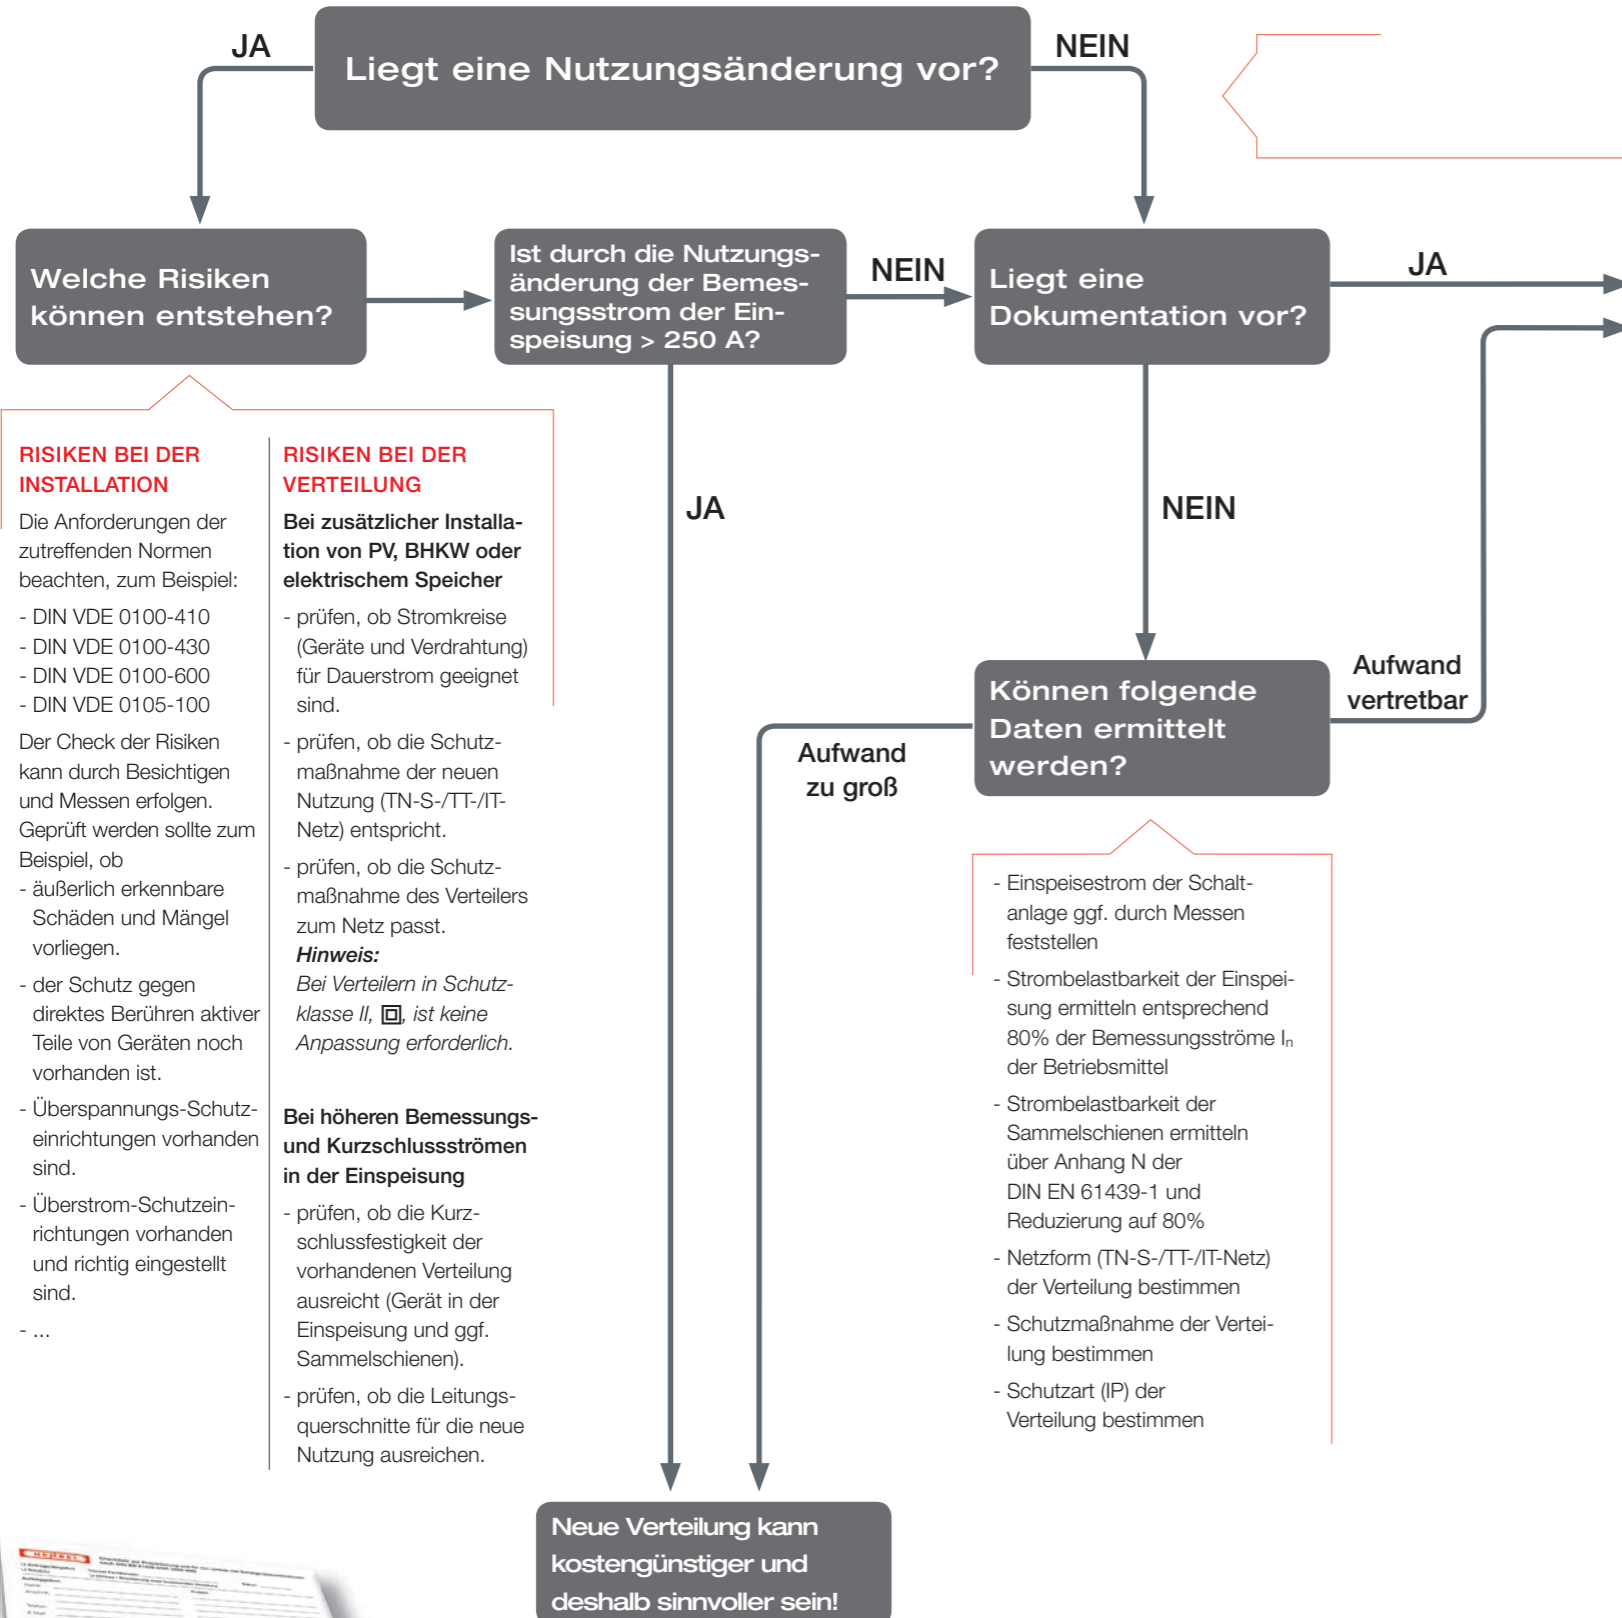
Liegt eine Nutzungsänderung vor?

JA

NEIN

Welche Risiken können entstehen?

Ist durch die Nutzungsänderung der Bemessungsstrom der Einspeisung > 250 A?

NEIN

Liegt eine Dokumentation vor?

JA

RISIKEN BEI DER INSTALLATION

Die Anforderungen der zutreffenden Normen beachten, zum Beispiel:

- DIN VDE 0100-410
- DIN VDE 0100-430
- DIN VDE 0100-600
- DIN VDE 0105-100

Der Check der Risiken kann durch Besichtigen und Messen erfolgen. Geprüft werden sollte zum Beispiel, ob

- äußerlich erkennbare Schäden und Mängel vorliegen.
- der Schutz gegen direktes Berühren aktiver Teile von Geräten noch vorhanden ist.
- Überspannungs-Schutzeinrichtungen vorhanden sind.
- Überstrom-Schutzeinrichtungen vorhanden und richtig eingestellt sind.
- ...

RISIKEN BEI DER VERTEILUNG

Bei zusätzlicher Installation von PV, BHKW oder elektrischem Speicher

- prüfen, ob Stromkreise (Geräte und Verdrahtung) für Dauerstrom geeignet sind.
- prüfen, ob die Schutzmaßnahme der neuen Nutzung (TN-S-/TT-/IT-Netz) entspricht.
- prüfen, ob die Schutzmaßnahme des Verteilers zum Netz passt.

Hinweis:
Bei Verteilern in Schutzklasse II, ⧈, ist keine Anpassung erforderlich.

Bei höheren Bemessungs- und Kurzschlussströmen in der Einspeisung

- prüfen, ob die Kurzschlussfestigkeit der vorhandenen Verteilung ausreicht (Gerät in der Einspeisung und ggf. Sammelschienen).
- prüfen, ob die Leitungsquerschnitte für die neue Nutzung ausreichen.

JA

NEIN

Können folgende Daten ermittelt werden?

Aufwand vertretbar

Aufwand zu groß

- Einspeisestrom der Schaltanlage ggf. durch Messen feststellen
- Strombelastbarkeit der Einspeisung ermitteln entsprechend 80% der Bemessungsströme $I_n$ der Betriebsmittel
- Strombelastbarkeit der Sammelschienen ermitteln über Anhang N der DIN EN 61439-1 und Reduzierung auf 80%
- Netzform (TN-S-/TT-/IT-Netz) der Verteilung bestimmen
- Schutzmaßnahme der Verteilung bestimmen
- Schutzart (IP) der Verteilung bestimmen

Neue Verteilung kann kostengünstiger und deshalb sinnvoller sein!